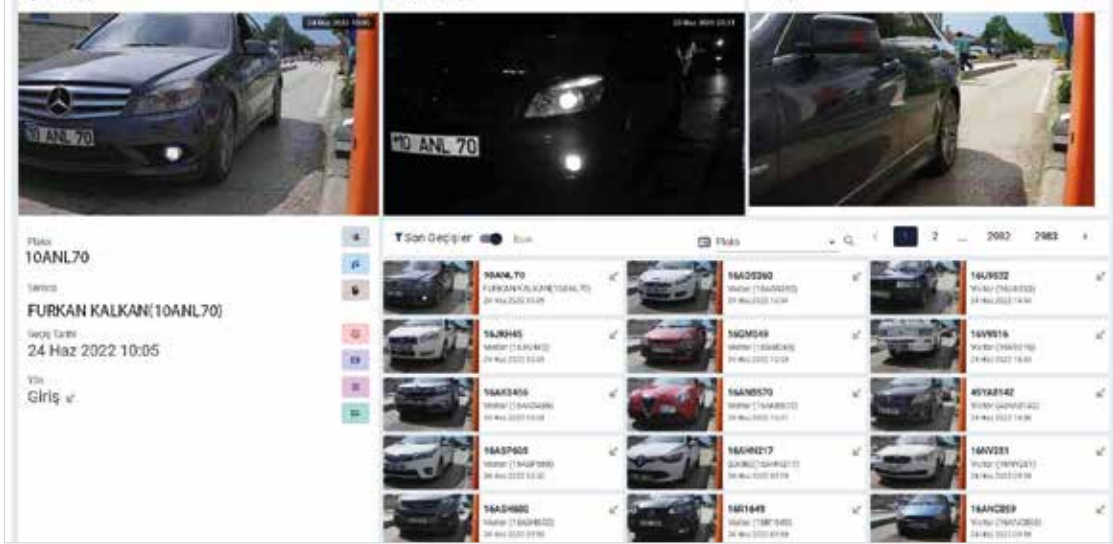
24 Haz 2022 10:05

10 ANL 70

10 ANL 70

Plaka
10ANL70

Sürücü
FURKAN KALKAN(10ANL70)

Geçiş Tarihi
24 Haz 2022 10:05

Yön
Giriş

Son Geçişler

Plaka

1 2 ... 2982 2983

| | | |
|---|---|---|
| 10ANL70 FURKAN KALKAN(10ANL70) 24 Haz 2022 10:05 | 16AD0260 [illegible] | 16U9032 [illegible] |
| 16JR845 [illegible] | 16GM049 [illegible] | 16V9516 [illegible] |
| 16AKS456 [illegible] | 16ANB570 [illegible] | 45YA8142 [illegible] |
| 16ASP605 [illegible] | 16AHN217 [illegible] | 16NV281 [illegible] |
| 16ASH680 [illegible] | 16R1649 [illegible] | 16ANC859 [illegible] |